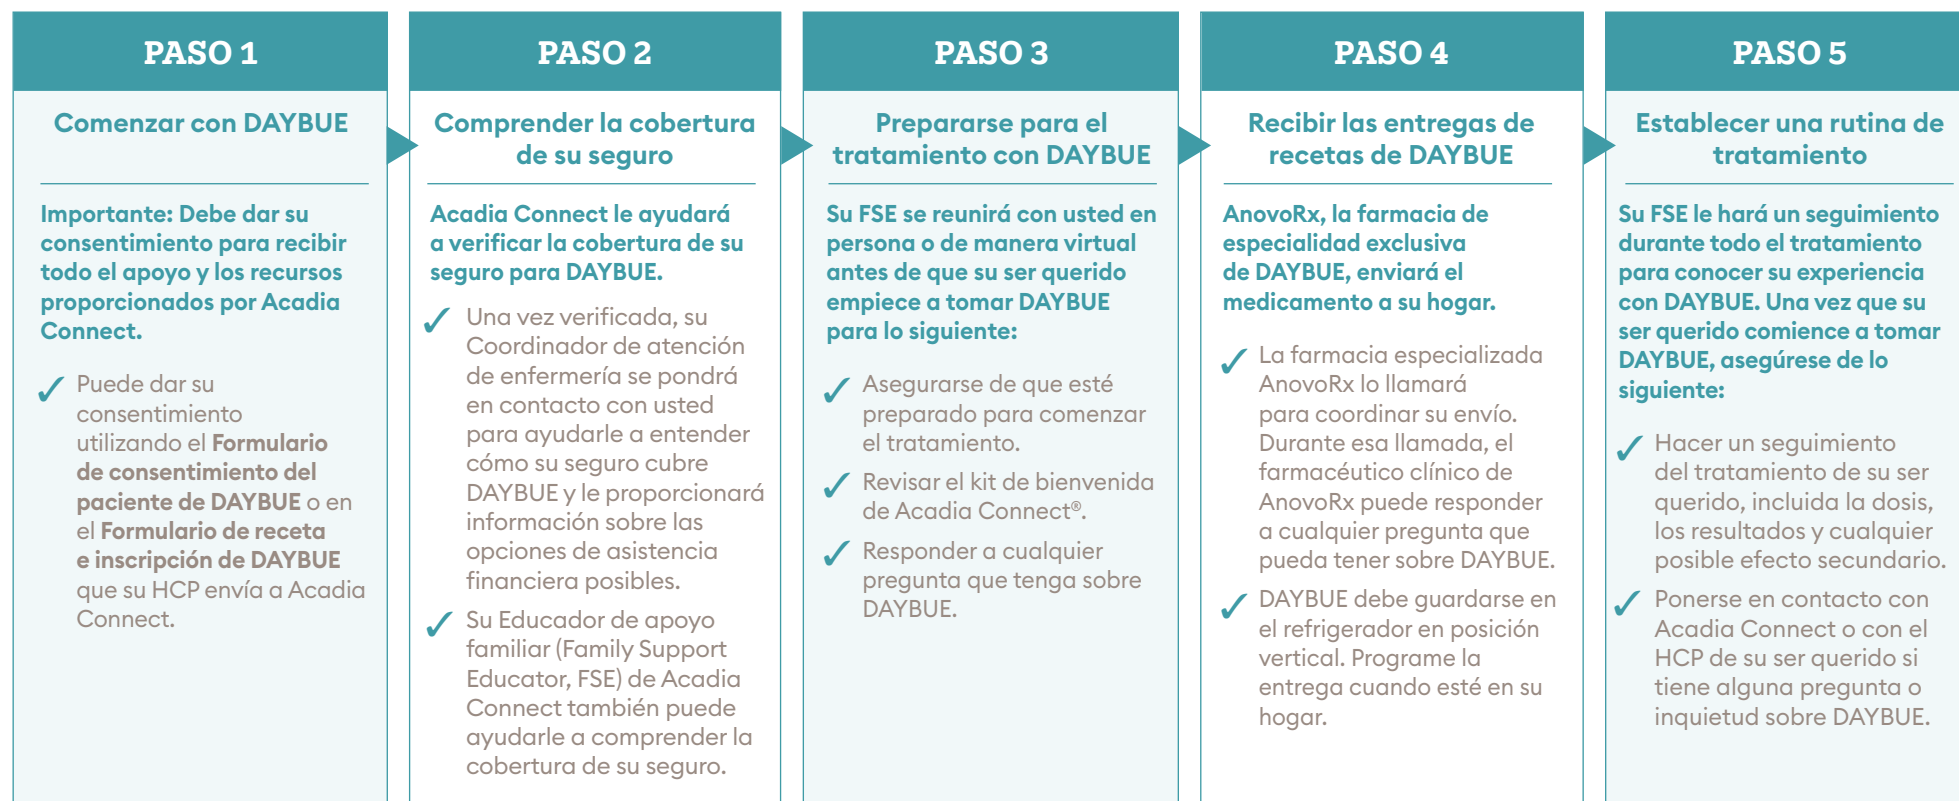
PASO 1

Comenzar con DAYBUE

Importante: Debe dar su consentimiento para recibir todo el apoyo y los recursos proporcionados por Acadia Connect.

✓ Puede dar su consentimiento utilizando el Formulario de consentimiento del paciente de DAYBUE o en el Formulario de receta e inscripción de DAYBUE que su HCP envía a Acadia Connect.

PASO 2

Comprender la cobertura de su seguro

Acadia Connect le ayudará a verificar la cobertura de su seguro para DAYBUE.

✓ Una vez verificada, su Coordinador de atención de enfermería se pondrá en contacto con usted para ayudarle a entender cómo su seguro cubre DAYBUE y le proporcionará información sobre las opciones de asistencia financiera posibles.

✓ Su Educador de apoyo familiar (Family Support Educator, FSE) de Acadia Connect también puede ayudarle a comprender la cobertura de su seguro.

PASO 3

Prepararse para el tratamiento con DAYBUE

Su FSE se reunirá con usted en persona o de manera virtual antes de que su ser querido empiece a tomar DAYBUE para lo siguiente:

✓ Asegurarse de que esté preparado para comenzar el tratamiento.

✓ Revisar el kit de bienvenida de Acadia Connect®.

✓ Responder a cualquier pregunta que tenga sobre DAYBUE.

PASO 4

Recibir las entregas de recetas de DAYBUE

AnovoRx, la farmacia de especialidad exclusiva de DAYBUE, enviará el medicamento a su hogar.

✓ La farmacia especializada AnovoRx lo llamará para coordinar su envío. Durante esa llamada, el farmacéutico clínico de AnovoRx puede responder a cualquier pregunta que pueda tener sobre DAYBUE.

✓ DAYBUE debe guardarse en el refrigerador en posición vertical. Programe la entrega cuando esté en su hogar.

PASO 5

Establecer una rutina de tratamiento

Su FSE le hará un seguimiento durante todo el tratamiento para conocer su experiencia con DAYBUE. Una vez que su ser querido comience a tomar DAYBUE, asegúrese de lo siguiente:

✓ Hacer un seguimiento del tratamiento de su ser querido, incluida la dosis, los resultados y cualquier posible efecto secundario.

✓ Ponerse en contacto con Acadia Connect o con el HCP de su ser querido si tiene alguna pregunta o inquietud sobre DAYBUE.